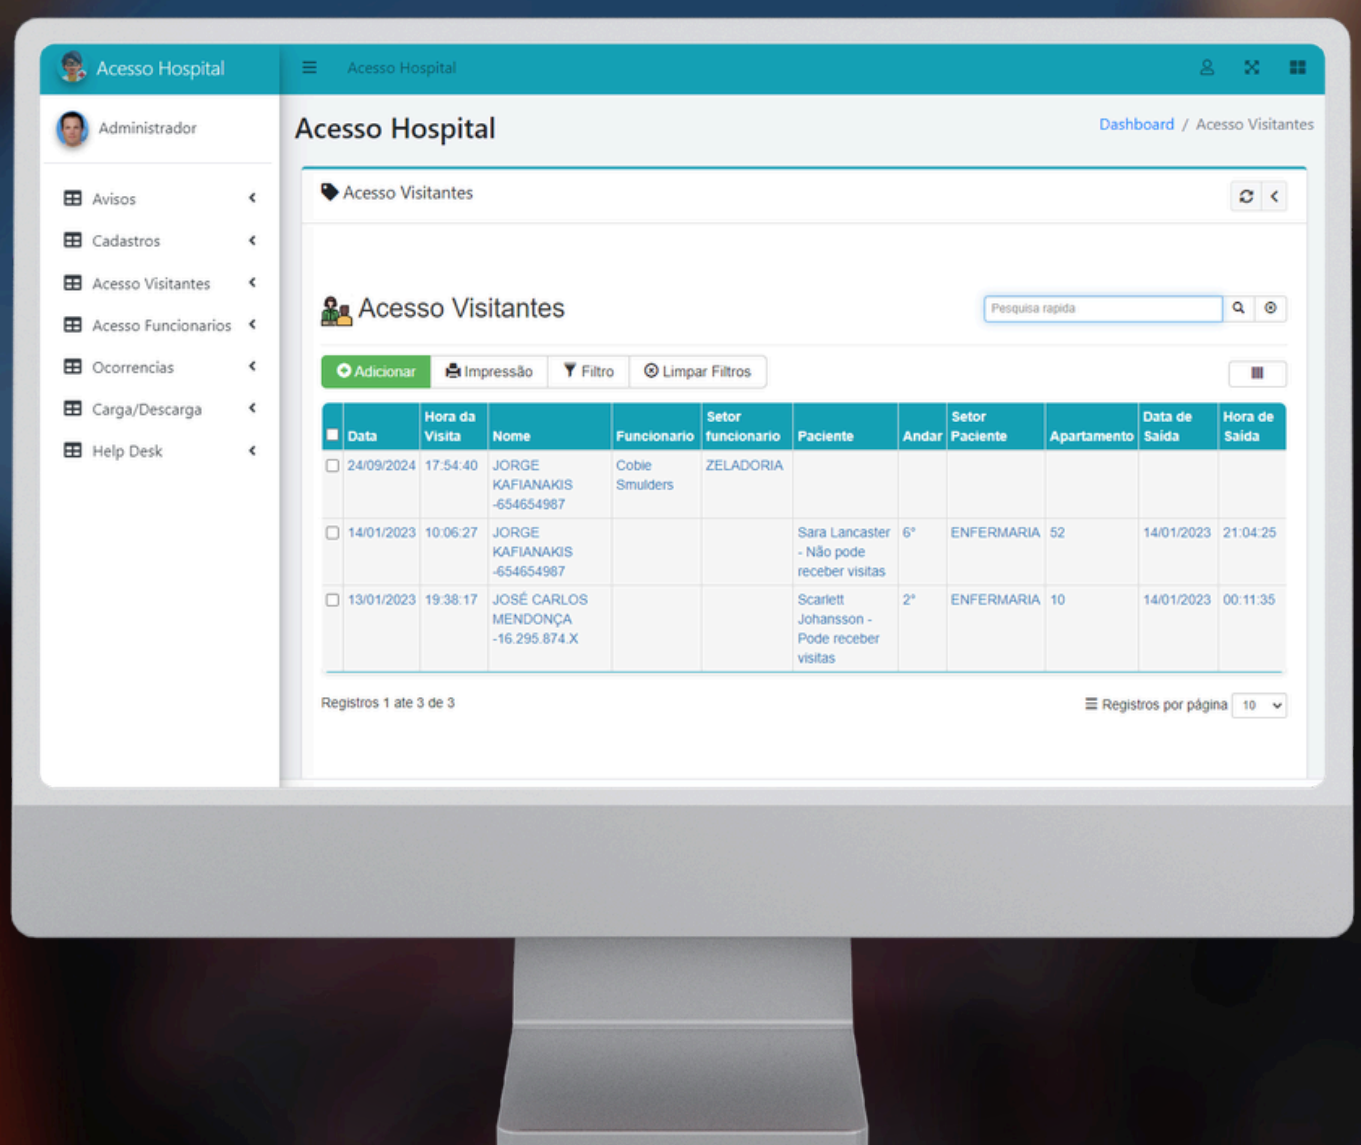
Acesso Hospital

Acesso Hospital

Administrador

Avisos
Cadastros
Acesso Visitantes
Acesso Funcionarios
Ocorrencias
Carga/Descarga
Help Desk

Acesso Hospital

Dashboard / Acesso Visitantes

Acesso Visitantes

Acesso Visitantes

Pesquisa rapida

Adicionar
Impressão
Filtro
Limpar Filtros

| | Data | Hora da Visita | Nome | Funcionario | Setor funcionario | Paciente | Andar | Setor Paciente | Apartamento | Data de Saída | Hora de Saída |
|---|---|---|---|---|---|---|---|---|---|---|---|
| | 24/09/2024 | 17:54:40 | JORGE KAFIANAKIS -654654987 | Cobie Smulders | ZELADORIA | | | | | | |
| | 14/01/2023 | 10:06:27 | JORGE KAFIANAKIS -654654987 | | | Sara Lancaster - Não pode receber visitas | 6° | ENFERMARIA | 52 | 14/01/2023 | 21:04:25 |
| | 13/01/2023 | 19:38:17 | JOSÉ CARLOS MENDONÇA -16.295.874.X | | | Scarlett Johansson - Pode receber visitas | 2° | ENFERMARIA | 10 | 14/01/2023 | 00:11:35 |

Registros 1 ate 3 de 3

Registros por página 10